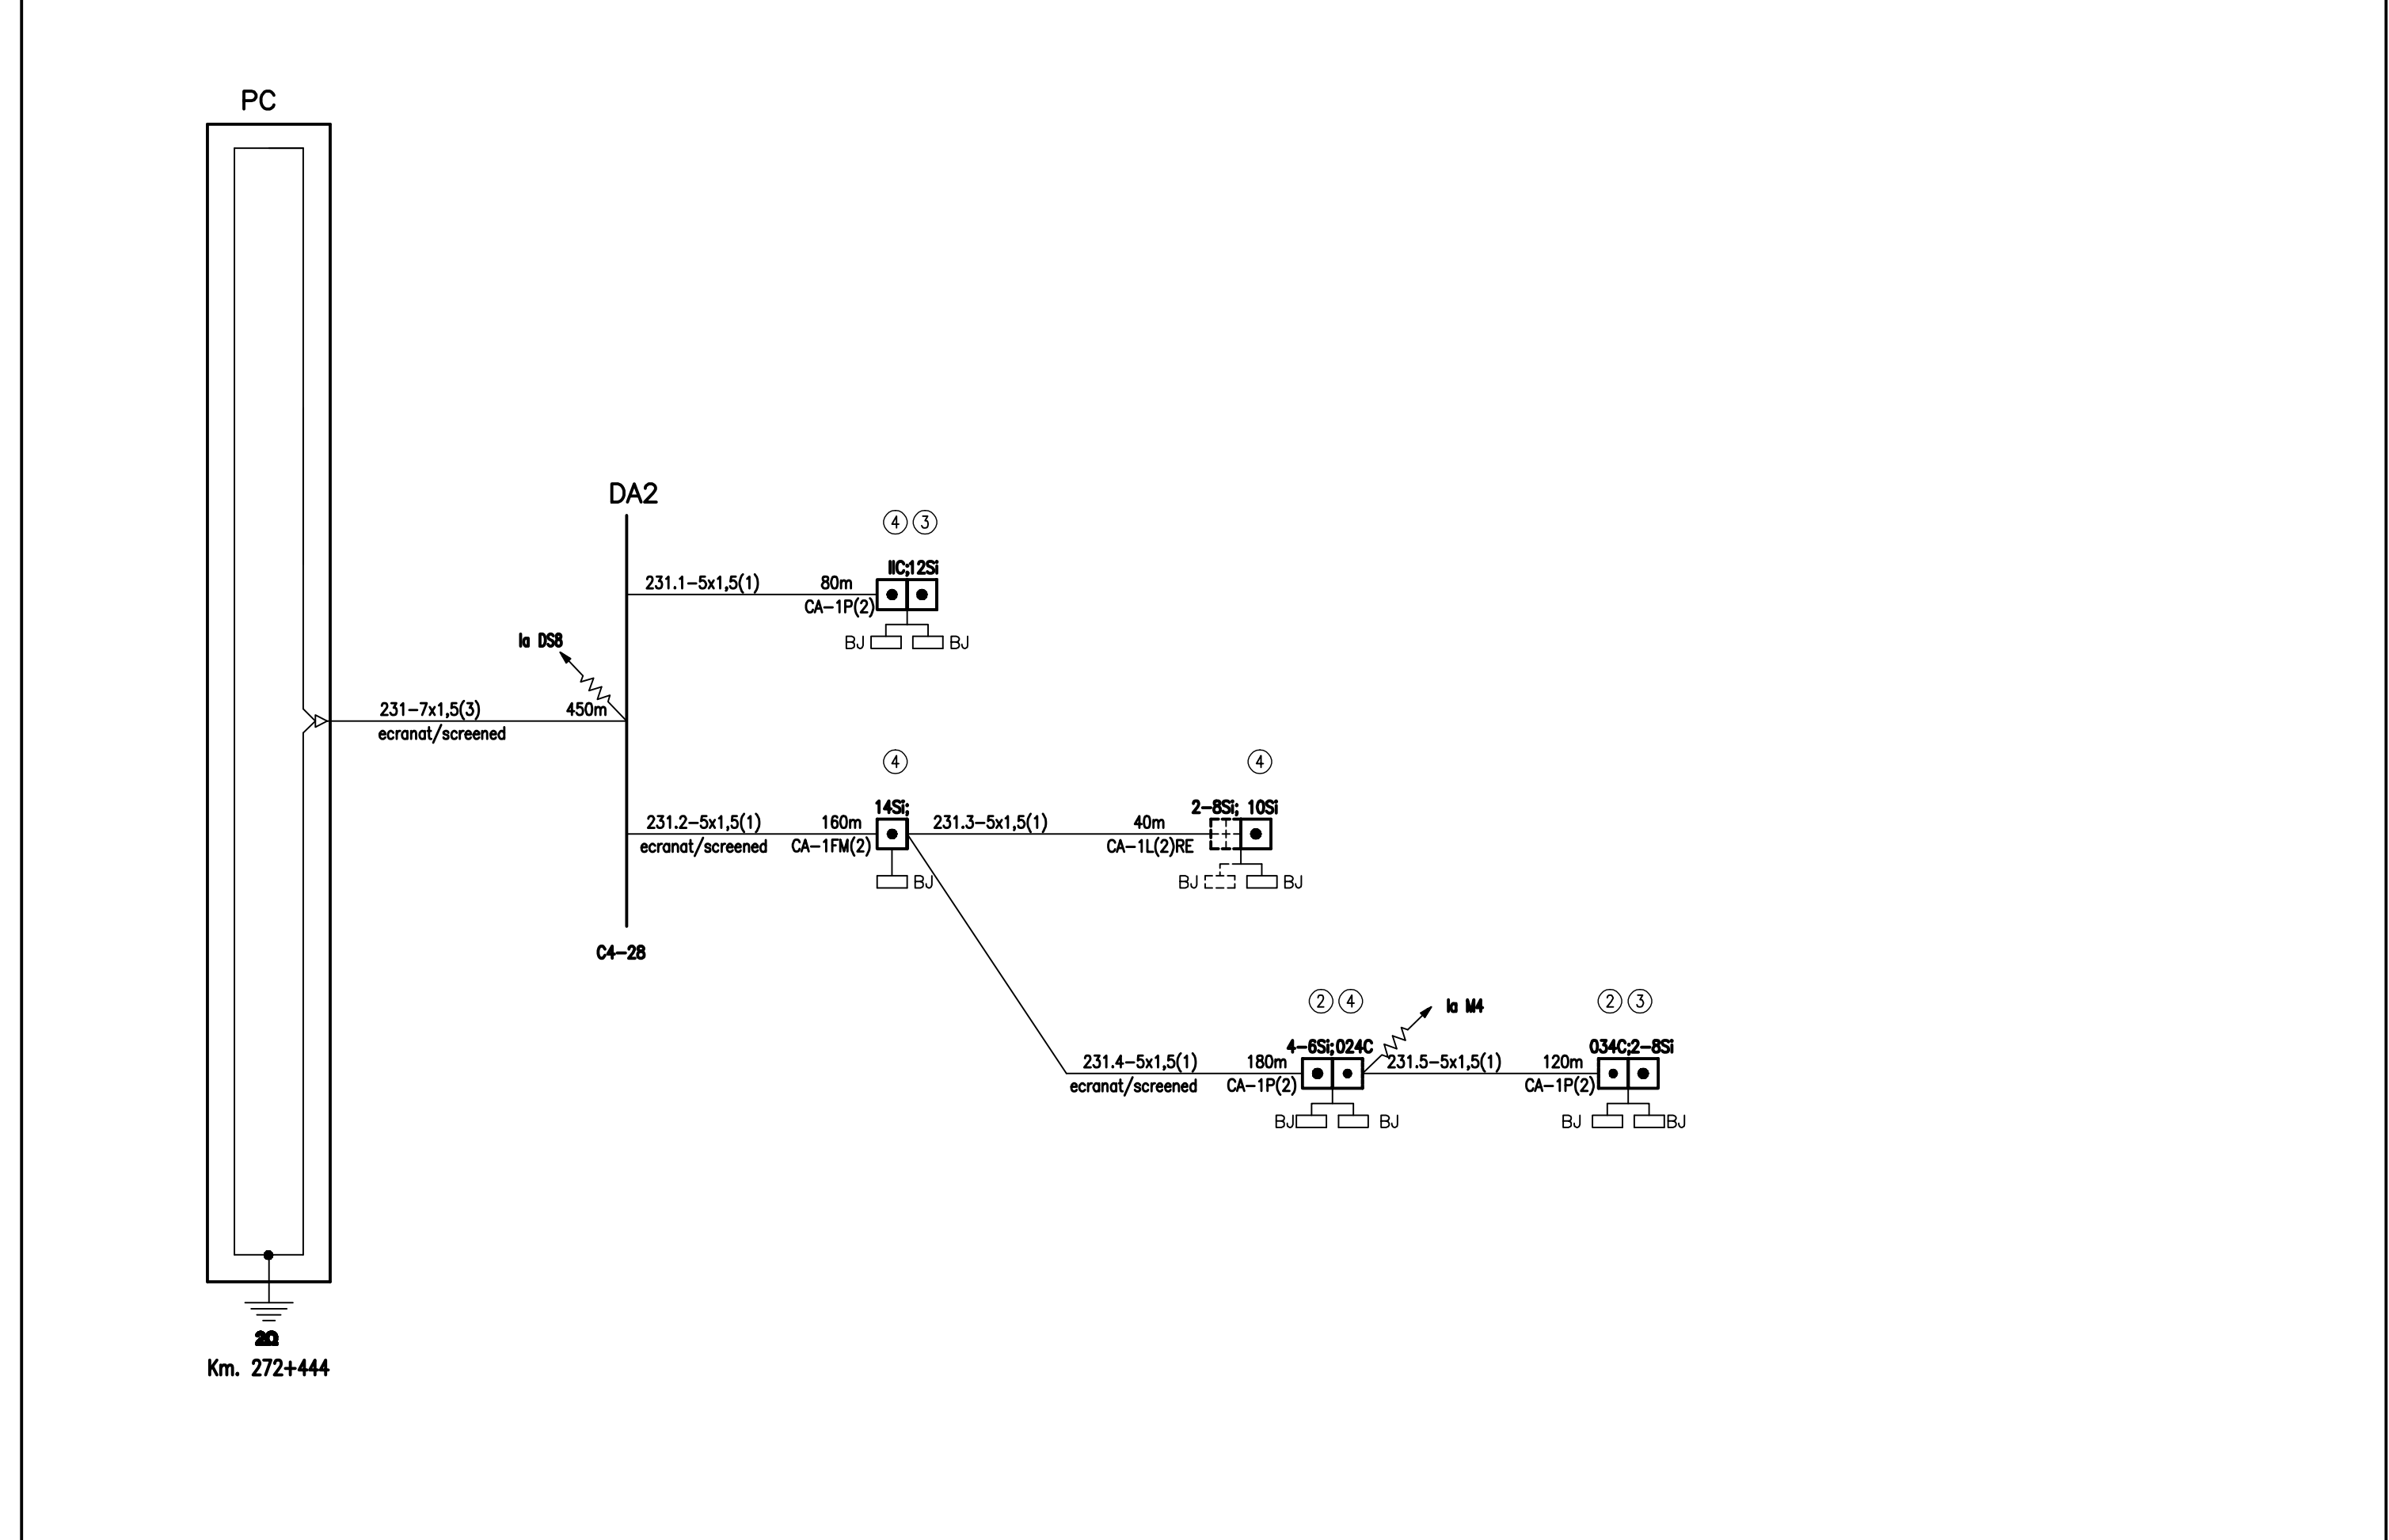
PC

DA2

④③

IIC;12Si

231.1–5x1,5(1)

80m

CA–1P(2)

BJ BJ

la DS8

450m

231–7x1,5(3)

ecranat/screened

④

④

14Si;

2–8Si; 10Si

231.2–5x1,5(1)

160m

231.3–5x1,5(1)

40m

ecranat/screened

CA–1FM(2)

CA–1L(2)RE

BJ

BJ BJ

C4–28

②④

la M4

②③

4–6Si;024C

034C;2–8Si

231.4–5x1,5(1)

180m

231.5–5x1,5(1)

120m

ecranat/screened

CA–1P(2)

CA–1P(2)

BJ BJ

BJ BJ

2Ω

Km. 272+444